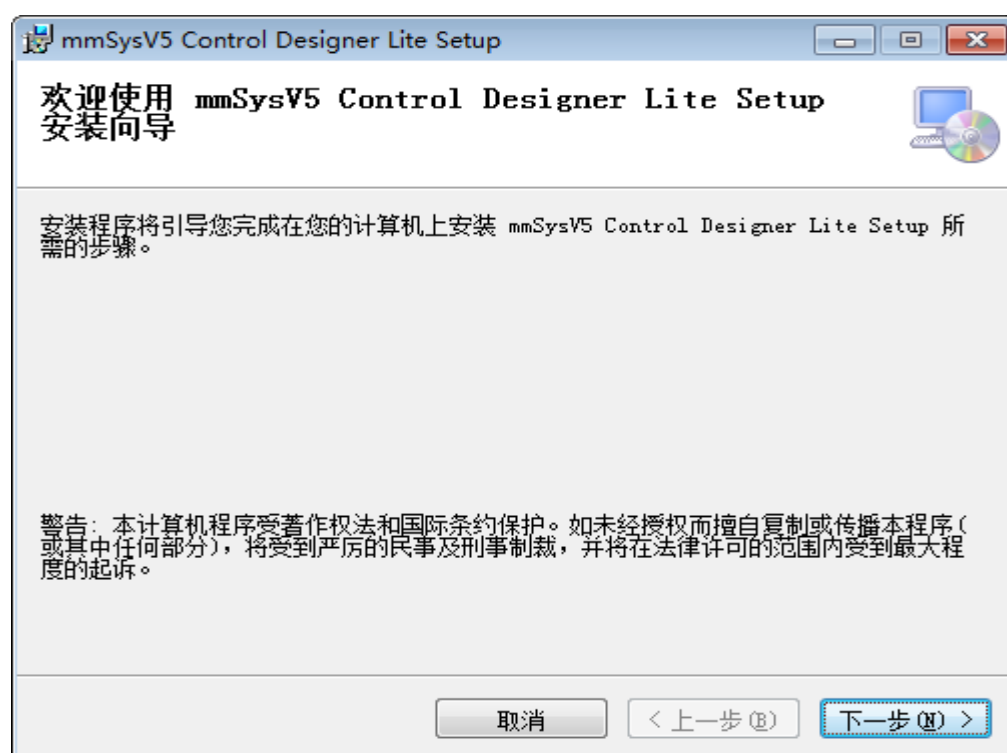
mmSysV5 Control Designer Lite Setup

欢迎使用 mmSysV5 Control Designer Lite Setup 安装向导

安装程序将引导您完成在您的计算机上安装 mmSysV5 Control Designer Lite Setup 所需的步骤。

警告：本计算机程序受著作权法和国际条约保护。如未经授权而擅自复制或传播本程序(或其中任何部分)，将受到严厉的民事及刑事制裁，并将在法律许可的范围内受到最大程度的起诉。

取消

< 上一步(B)

下一步(N) >